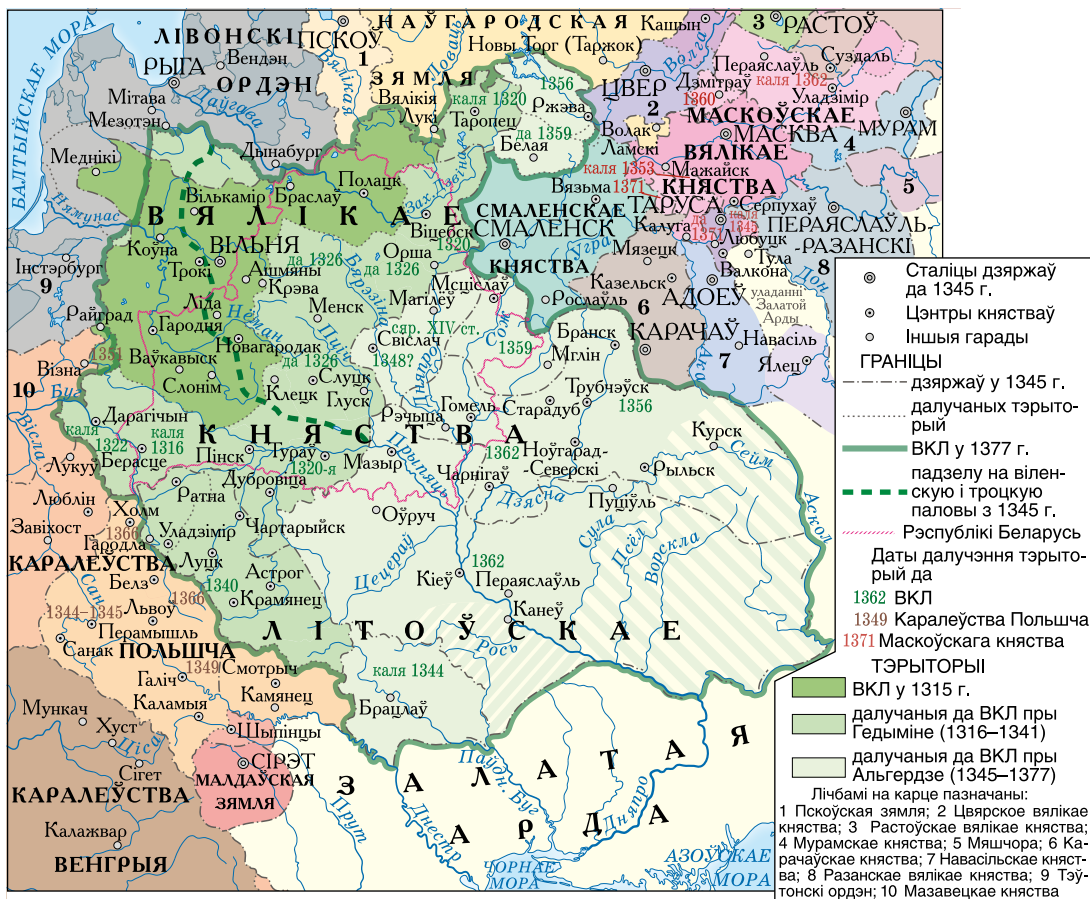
БАЛТЫЙСКАЕ МОРА
ЛІВОНСКІ ОРДЭН
РЫГА
Вендэн
ПСКОЎ
1
НАЎГАРОДСКАЯ ЗЯМЛЯ
Кашын
3 РАСТОЎ
Новы Торг (Таржок)
Суздаль
Пераяслаўль
Дзмітраў
каля 1362
Уладзімір
Мітава
Мезотэн
Вялікія Лукі
каля 1320
Ржэва
1356
ЦВЕР
2
1360
МАСКОЎСКАЕ
МУРАМ
Таропец
да 1359
Волак
МАСКВА
Меднікі
Дынабург
Белая
Ламскі
ВЯЛІКАЕ
4
каля 1353
Мажайск
Вязьма
1371
КНЯСТВА
5
Полацк
Вількамір
Браслаў
ВЯЛІКАЕ
СМАЛЕНСКАЕ
ТАРУСА
Серпухаў
Калуга
да 1371
каля 1345
ПЕРАЯСЛАЎЛЬ-РАЗАНСКІ
Коўна
ВІЛЬНЯ
Віцебск
1320
СМАЛЕНСК
Любуцк
Інстэрбург
Трокі
да 1326
Ашмяны
да 1326
Орша
КНЯСТВА
Мязецк
Тула
8
9
Крэва
Мсціслаў
Казельск
Валкона
Ліда
Менск
Магілёў
Рослаўль
6
АДОЕЎ
улаДанні Залатой Арды
Райград
Гародня
Новагарадак
сяр. XIV ст.
Брянск
КАРАЧАЎ
Свіслач
1359
Навасіль
Візна
1351
Ваўкавыск
да 1326
1348?
Мглін
7
Слонім
Слуцк
Клецк
Глуск
Ялец
10
Трубчэўск
Дарагічын
Рэчыца
Гомель
Старадуб
1356
каля 1316
КНЯСТВА
каля 1322
Берасце
Пінск
Тураў
1362
Ноўгарад-Северскі
Курск
Лукуў
1320-я
Мазыр
Чарнігаў
Рыльск
Люблін
Ратна
Дубровіца
Пуціўль
Холм
Завіхост
1366
Гародла
Уладзімір
Чартарыйск
Оўруч
КАРАЛЕЎСТВА
Луцк
Белз
1340
Астрог
1362
Кіеў
Пераяслаўль
1366
Львоў
1344–1345
Крамянец
Канеў
Перамышль
ЛІТОЎСКАЕ
Санак
ПОЛЬШЧА
1349
Смотрыч
Галіч
Камянец
каля 1344
Каламыя
Брацлаў
Мункач
Хуст
Шыпінцы
СІРЭТ
МАЛДАЎСКАЯ ЗЯМЛЯ
Сігет
КАРАЛЕЎСТВА
Калажвар
ВЕНГРЫЯ
ЗАЛАТАЯ АРДА
ЧОРНАЕ МОРА
АЗОЎСКАЕ МОРА
Даўгава
Нёман
Буг
Вісла
Сан
Днестр
Прут
Цісе
Прыпяць
Бярэзіна
Дняпро
Сож
Дзясна
Цецераў
Рось
Сула
Псёл
Ворскла
Сейм
Дон
Акар
Угра
Волга
Ока
Ловаць
Зах. Дзвіна
Пэймус
Вілія

Сталіцы дзяржаў да 1345 г.
Цэнтры княстваў
Іншыя гарады
ГРАНІЦЫ
дзяржаў у 1345 г.
далучаных тэрыторый
ВКЛ у 1377 г.
падзелу на віленскую і троцкую паловы з 1345 г.
Рэспублікі Беларусь
Даты далучэння тэрыторый да
1362 ВКЛ
1349 Каралеўства Польшча
1371 Маскоўскага княства
ТЭРЫТОРЫІ
ВКЛ у 1315 г.
далучаныя да ВКЛ пры Гедыміне (1316–1341)
далучаныя да ВКЛ пры Альгердзе (1345–1377)
Лічбамі на карце пазначаны:
1 Пскоўская зямля; 2 Цвярское вялікае княства; 3 Растоўскае вялікае княства; 4 Мурамскае княства; 5 Мяшчора; 6 Карачаўскае княства; 7 Навасільскае княства; 8 Разанскае вялікае княства; 9 Тэўтонскі ордэн; 10 Мазавецкае княства